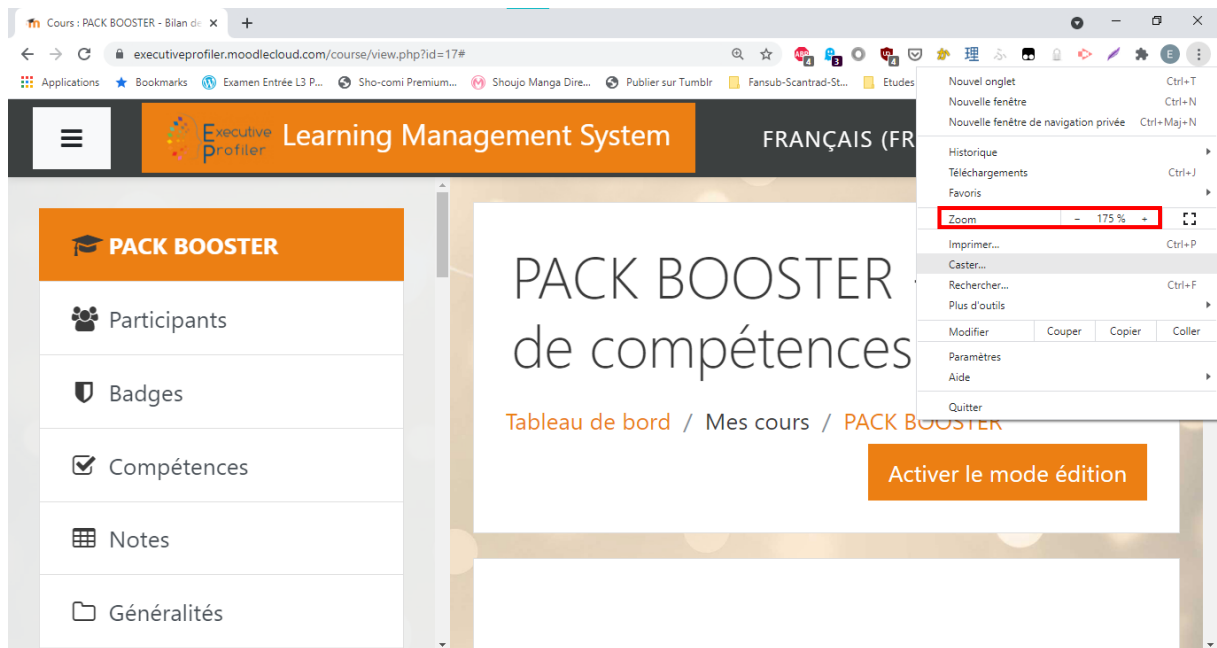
Cours : PACK BOOSTER - Bilan de ×
+
executiveprofiler.moodlecloud.com/course/view.php?id=17#
Applications  Bookmarks  Examen Entrée L3 P...  Sho-comi Premium...  Shoujo Manga Dire...  Publier sur Tumblr  Fansub-Scantrad-St...  Etudes

Executive Profiler  Learning Management System
FRANÇAIS (FR

PACK BOOSTER
Participants
Badges
Compétences
Notes
Généralités

PACK BOOSTER
de compétences
Tableau de bord / Mes cours / PACK BOOSTER
Activer le mode édition

Nouvel onglet  Ctrl+T
Nouvelle fenêtre  Ctrl+N
Nouvelle fenêtre de navigation privée  Ctrl+Maj+N
Historique
Téléchargements  Ctrl+J
Favoris
Zoom  –  175 %  +
Imprimer...  Ctrl+P
Caster...
Rechercher...  Ctrl+F
Plus d'outils
Modifier  Couper  Copier  Coller
Paramètres
Aide
Quitter